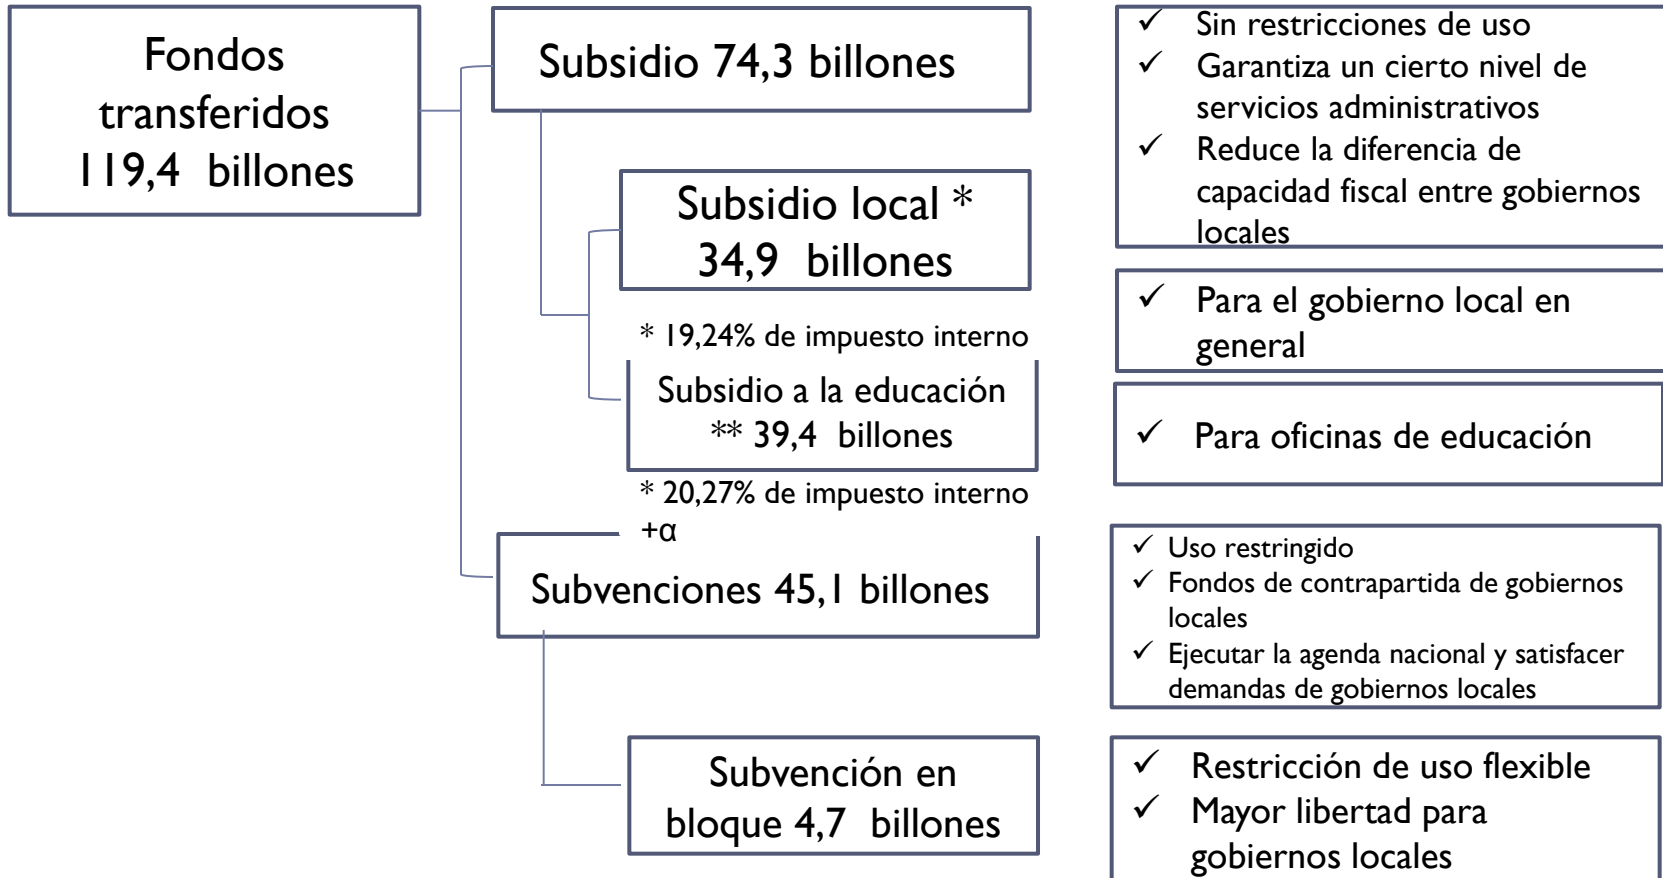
Fondos transferidos 119,4 billones

Subsidio 74,3 billones

Subsidio local * 34,9 billones

* 19,24% de impuesto interno

Subsidio a la educación ** 39,4 billones

* 20,27% de impuesto interno +α

Subvenciones 45,1 billones

Subvención en bloque 4,7 billones

✓ Sin restricciones de uso
✓ Garantiza un cierto nivel de servicios administrativos
✓ Reduce la diferencia de capacidad fiscal entre gobiernos locales

✓ Para el gobierno local en general

✓ Para oficinas de educación

✓ Uso restringido
✓ Fondos de contrapartida de gobiernos locales
✓ Ejecutar la agenda nacional y satisfacer demandas de gobiernos locales

✓ Restricción de uso flexible
✓ Mayor libertad para gobiernos locales